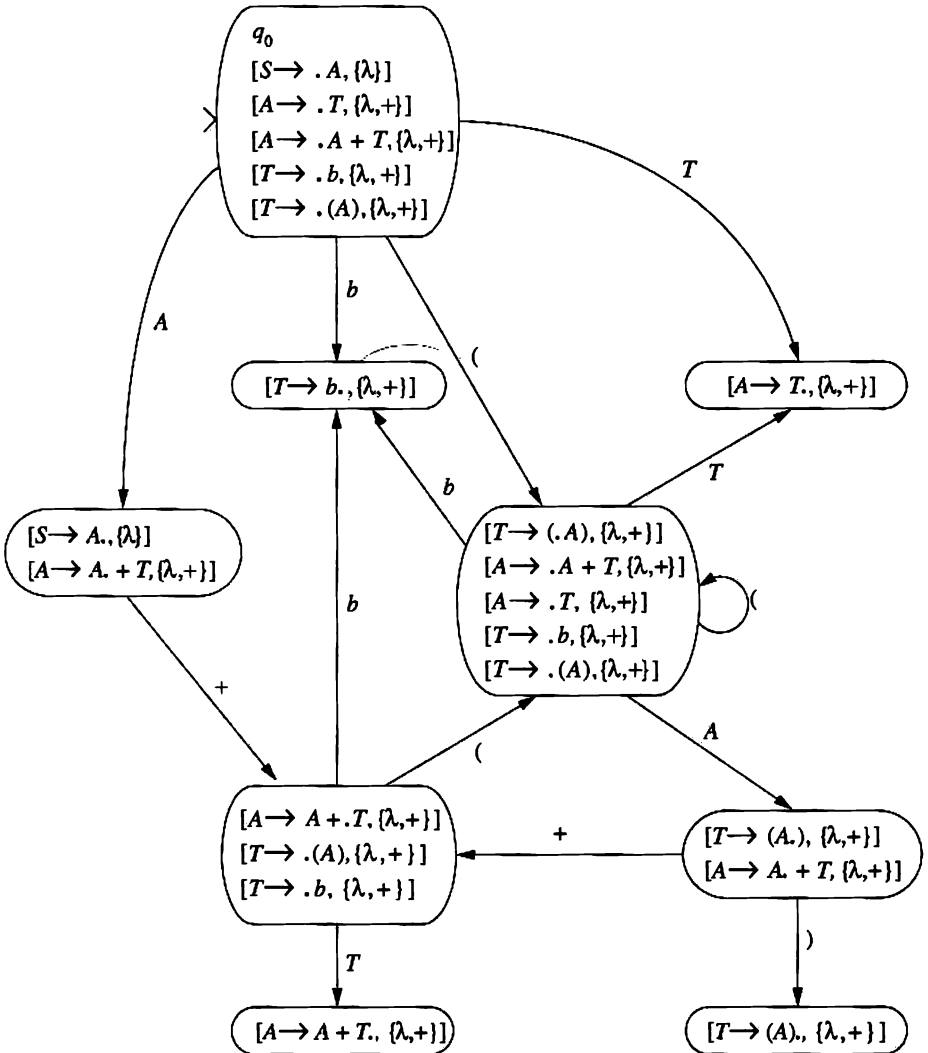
$q_0$
$[S \rightarrow .A, \{\lambda\}]$
$[A \rightarrow .T, \{\lambda,+\}]$
$[A \rightarrow .A + T, \{\lambda,+\}]$
$[T \rightarrow .b, \{\lambda,+\}]$
$[T \rightarrow .(A), \{\lambda,+\}]$

$T$

$b$

$A$

(

$[T \rightarrow b., \{\lambda,+\}]$

$[A \rightarrow T., \{\lambda,+\}]$

$T$

$b$

$[S \rightarrow A., \{\lambda\}]$
$[A \rightarrow A. + T, \{\lambda,+\}]$

$b$

$[T \rightarrow (.A), \{\lambda,+\}]$
$[A \rightarrow .A + T, \{\lambda,+\}]$
$[A \rightarrow .T, \{\lambda,+\}]$
$[T \rightarrow .b, \{\lambda,+\}]$
$[T \rightarrow .(A), \{\lambda,+\}]$

(

+

$A$

(

$[A \rightarrow A + .T, \{\lambda,+\}]$
$[T \rightarrow .(A), \{\lambda,+\}]$
$[T \rightarrow .b, \{\lambda,+\}]$

+

$[T \rightarrow (A.), \{\lambda,+\}]$
$[A \rightarrow A. + T, \{\lambda,+\}]$

$T$

)

$[A \rightarrow A + T., \{\lambda,+\}]$

$[T \rightarrow (A)., \{\lambda,+\}]$